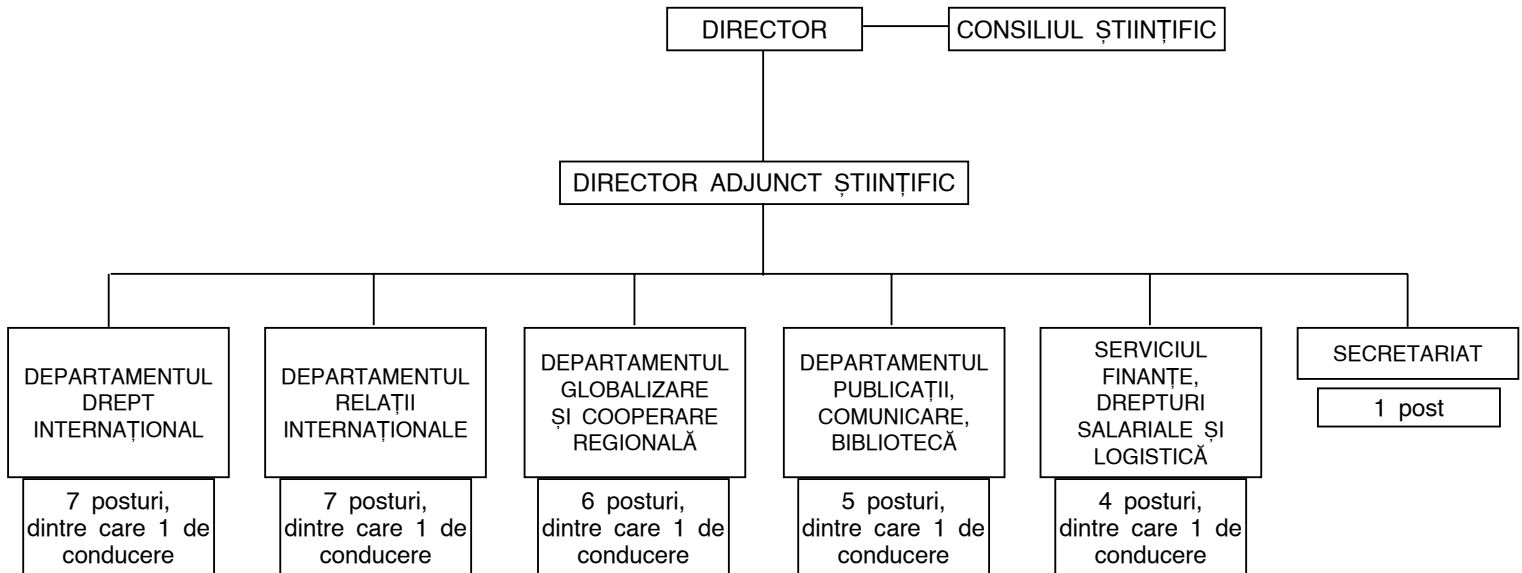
DIRECTOR

CONSILIUL ȘTIINȚIFIC

DIRECTOR ADJUNCT ȘTIINȚIFIC

DEPARTAMENTUL DREPT INTERNAȚIONAL

7 posturi, dintre care 1 de conducere

DEPARTAMENTUL RELAȚII INTERNAȚIONALE

7 posturi, dintre care 1 de conducere

DEPARTAMENTUL GLOBALIZARE ȘI COOPERARE REGIONALĂ

6 posturi, dintre care 1 de conducere

DEPARTAMENTUL PUBLICAȚII, COMUNICARE, BIBLIOTECĂ

5 posturi, dintre care 1 de conducere

SERVICIUL FINANȚE, DREPTURI SALARIALE ȘI LOGISTICĂ

4 posturi, dintre care 1 de conducere

SECRETARIAT

1 post